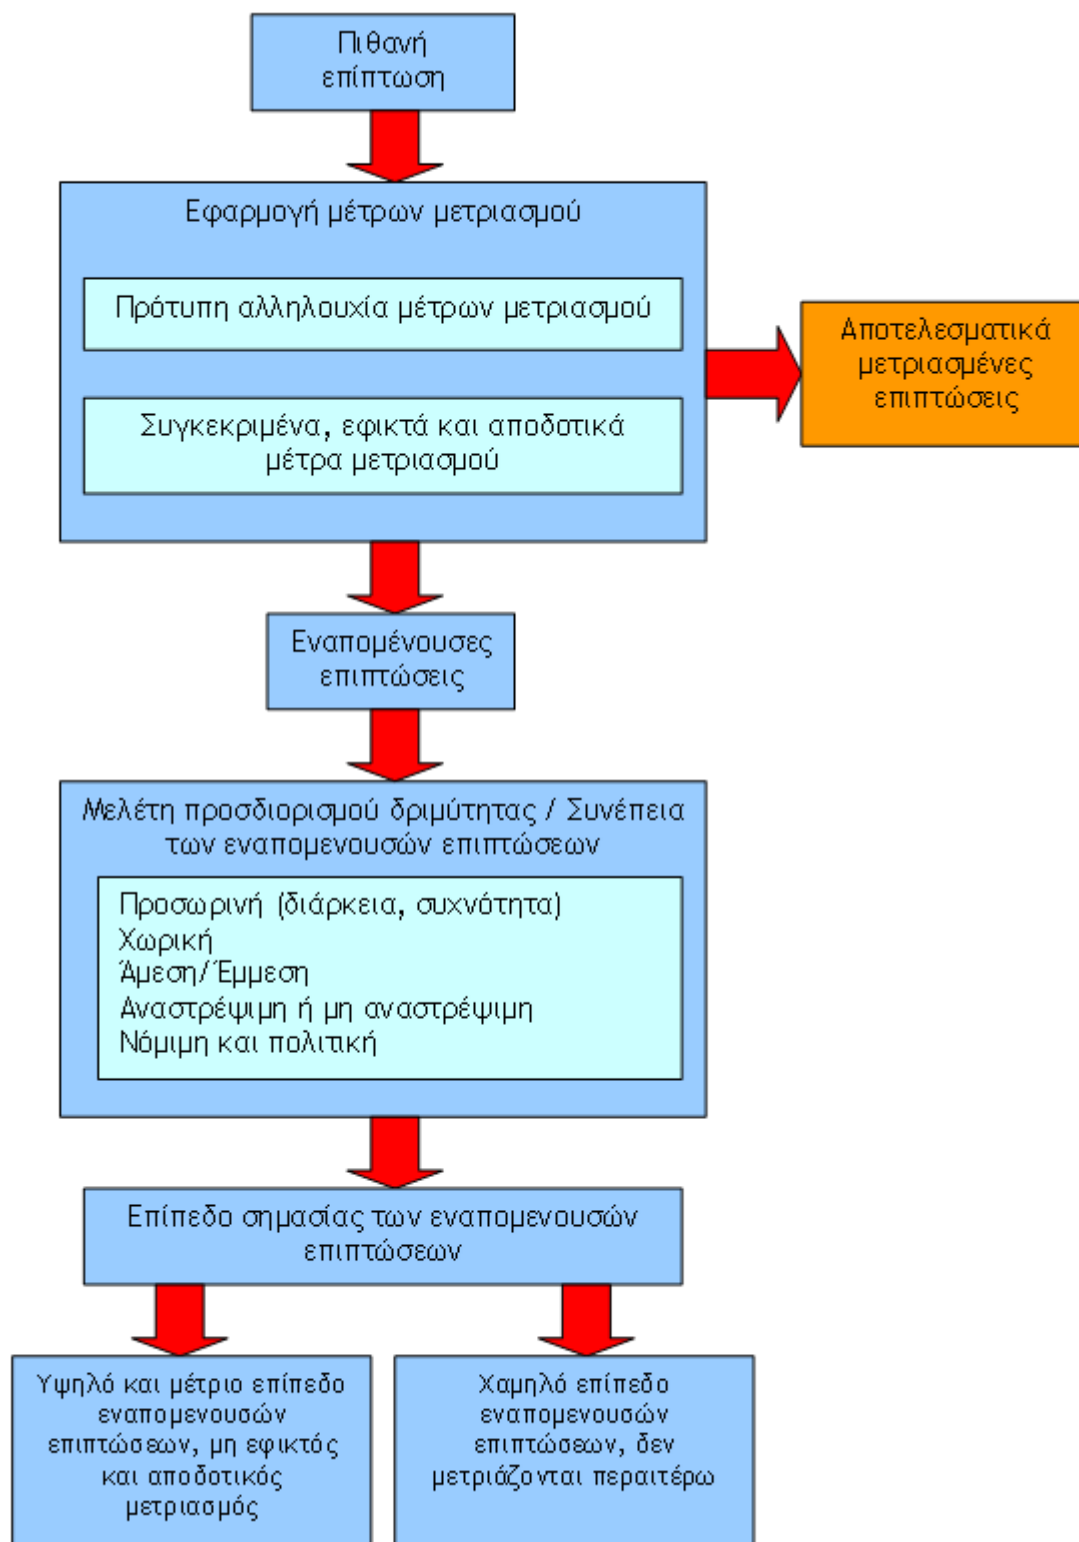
Πιθανή επίπτωση

Εφαρμογή μέτρων μετριασμού

Πρότυπη αλληλουχία μέτρων μετριασμού

Συγκεκριμένα, εφικτά και αποδοτικά μέτρα μετριασμού

Αποτελεσματικά μετριασμένες επιπτώσεις

Εναπομένουσες επιπτώσεις

Μελέτη προσδιορισμού δριμύτητας / Συνέπεια των εναπομενουσών επιπτώσεων

Προσωρινή (διάρκεια, συχνότητα)
Χωρική
Άμεση/Έμμεση
Αναστρέψιμη ή μη αναστρέψιμη
Νόμιμη και πολιτική

Επίπεδο σημασίας των εναπομενουσών επιπτώσεων

Υψηλό και μέτριο επίπεδο εναπομενουσών επιπτώσεων, μη εφικτός και αποδοτικός μετριασμός

Χαμηλό επίπεδο εναπομενουσών επιπτώσεων, δεν μετριάζονται περαιτέρω